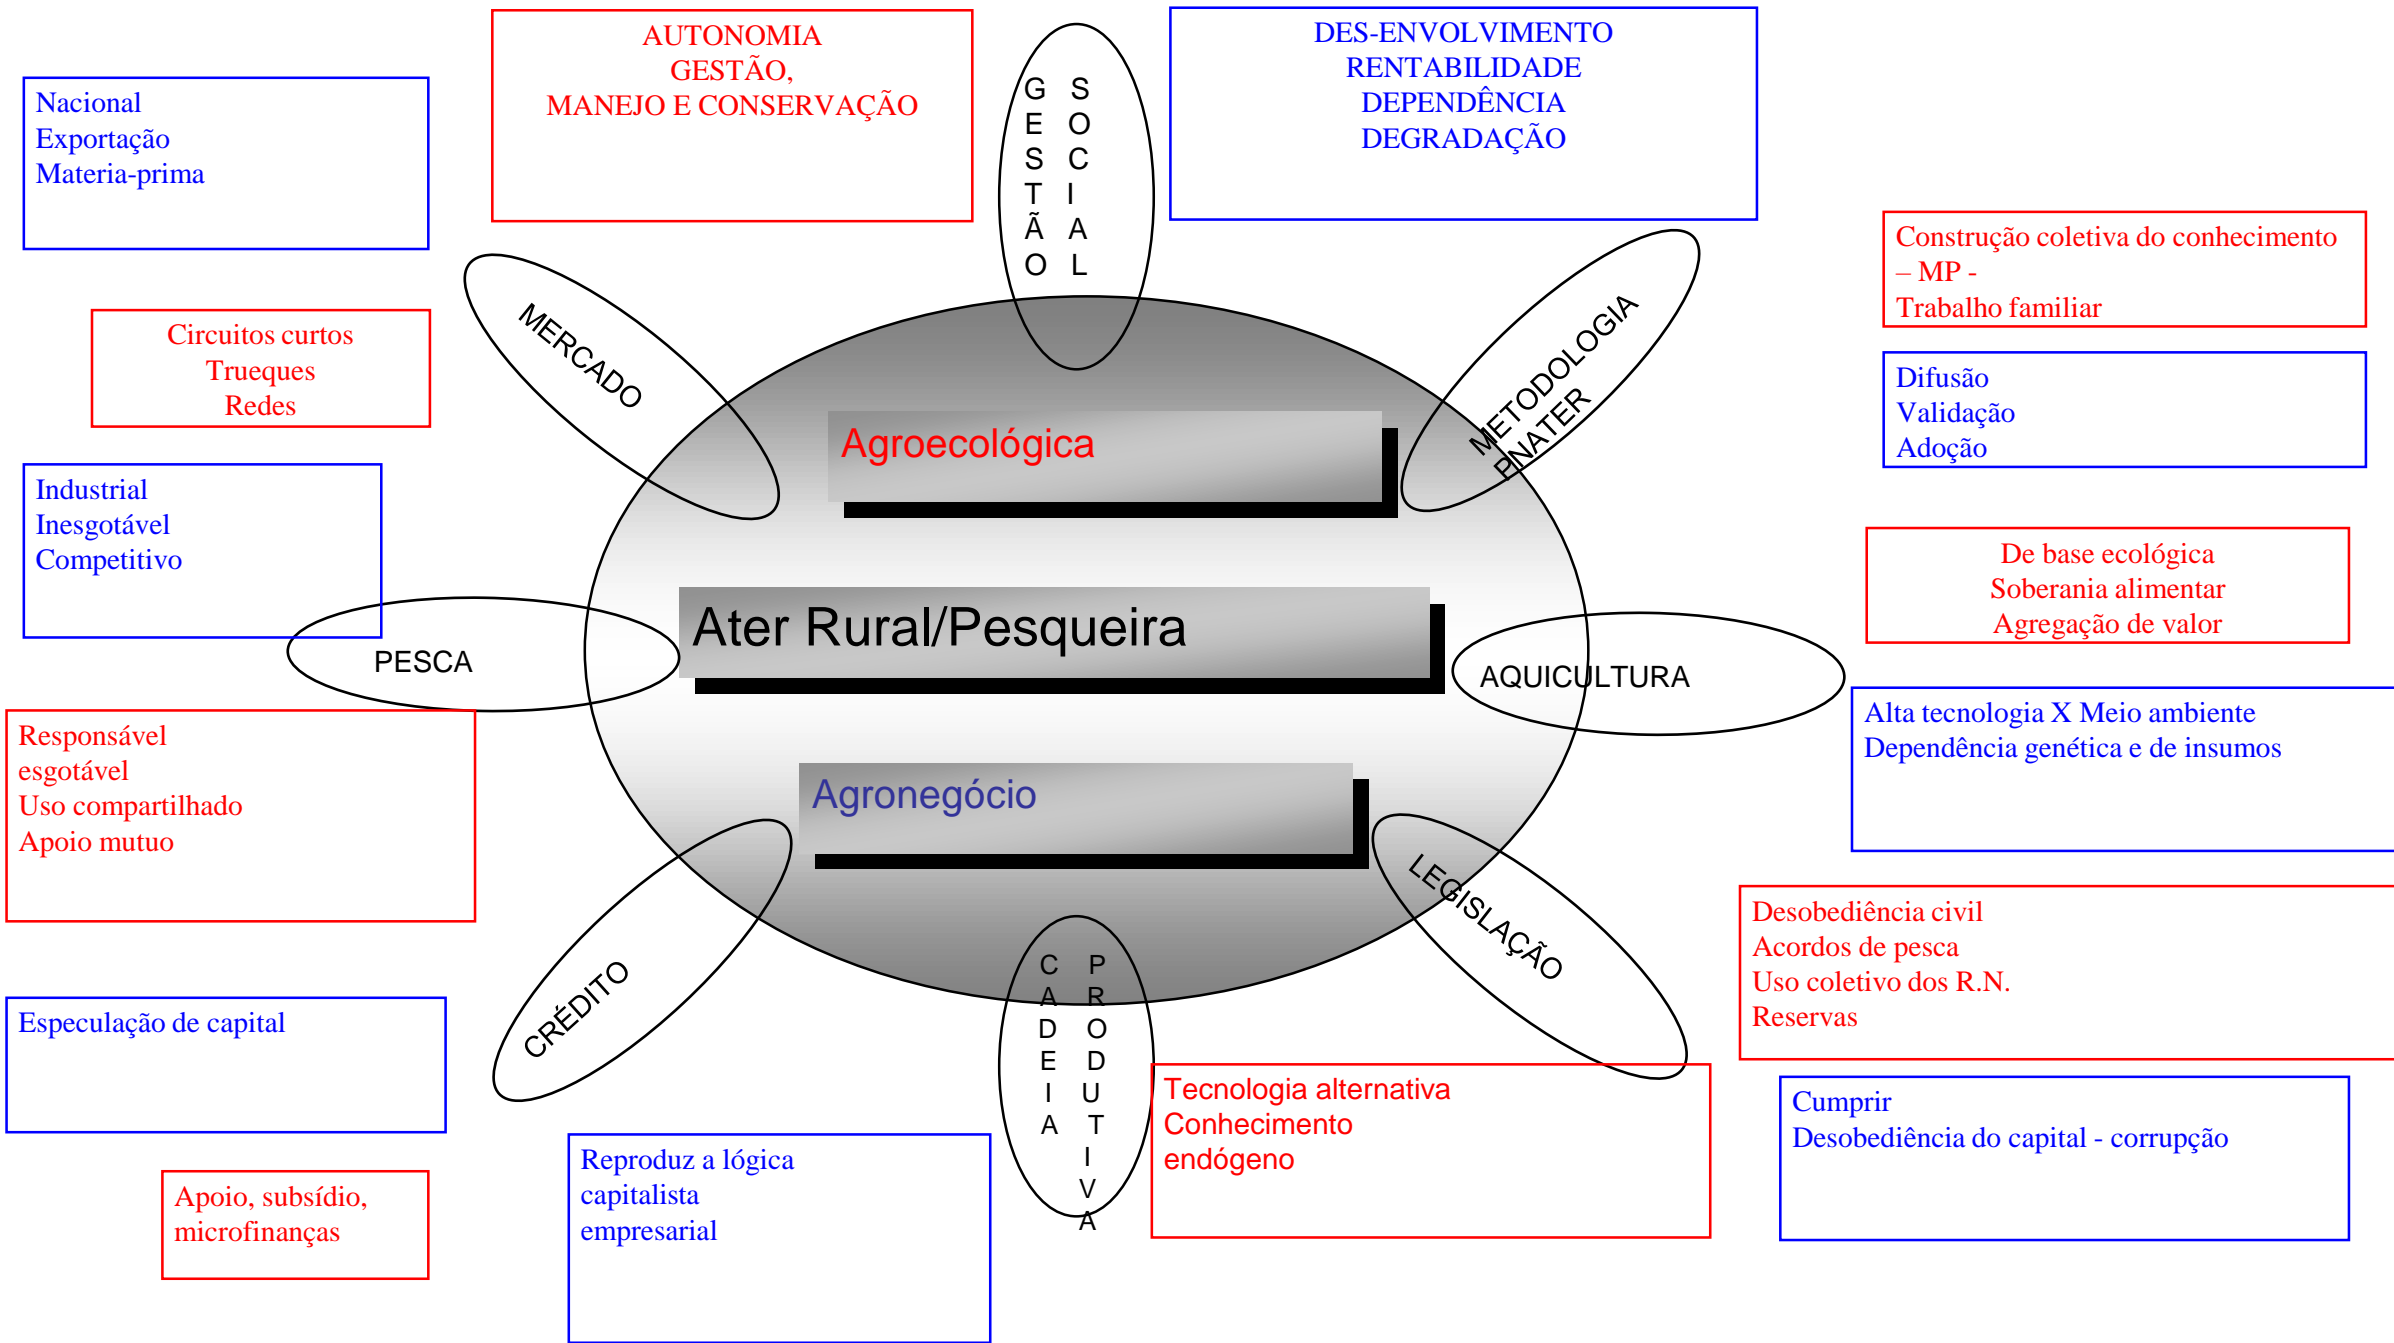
Nacional
Exportação
Materia-prima

AUTONOMIA
GESTÃO,
MANEJO E CONSERVAÇÃO

GESTÃO SOCIAL

DES-ENVOLVIMENTO
RENTABILIDADE
DEPENDÊNCIA
DEGRADAÇÃO

Construção coletiva do conhecimento – MP -
Trabalho familiar

Circuitos curtos
Trueques
Redes

MERCADO

METODOLOGIA ATER

Difusão
Validação
Adoção

Agroecológica

Industrial
Inesgotável
Competitivo

De base ecológica
Soberania alimentar
Agregação de valor

PESCA

Ater Rural/Pesqueira

AQUICULTURA

Alta tecnologia X Meio ambiente
Dependência genética e de insumos

Responsável
esgotável
Uso compartilhado
Apoio mutuo

Agronegócio

LEGISLAÇÃO

Desobediência civil
Acordos de pesca
Uso coletivo dos R.N.
Reservas

CRÉDITO

CADEIA PRODUTIVA

Especulação de capital

Tecnologia alternativa
Conhecimento
endógeno

Cumprir
Desobediência do capital - corrupção

Apoio, subsídio, microfinanças

Reproduz a lógica
capitalista
empresarial